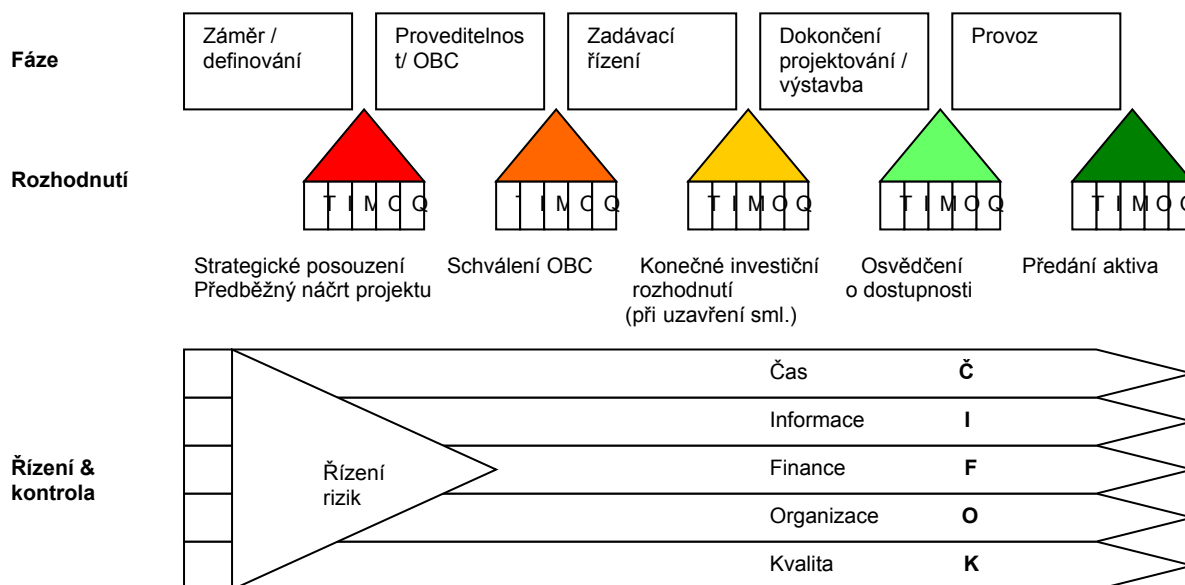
Fáze

Záměr / definování

Proveditelnost/ OBC

Zadávací řízení

Dokončení projektování / výstavba

Provoz

Rozhodnutí

T I M O Q

T I M O Q

T I M O Q

T I M O Q

T I M O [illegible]

Strategické posouzení Předběžný náčrt projektu

Schválení OBC

Konečné investiční rozhodnutí (při uzavření sml.)

Osvědčení o dostupnosti

Předání aktiva

Řízení & kontrola

Řízení rizik

| Čas | Č |
|---|---|
| Informace | I |
| Finance | F |
| Organizace | O |
| Kvalita | K |